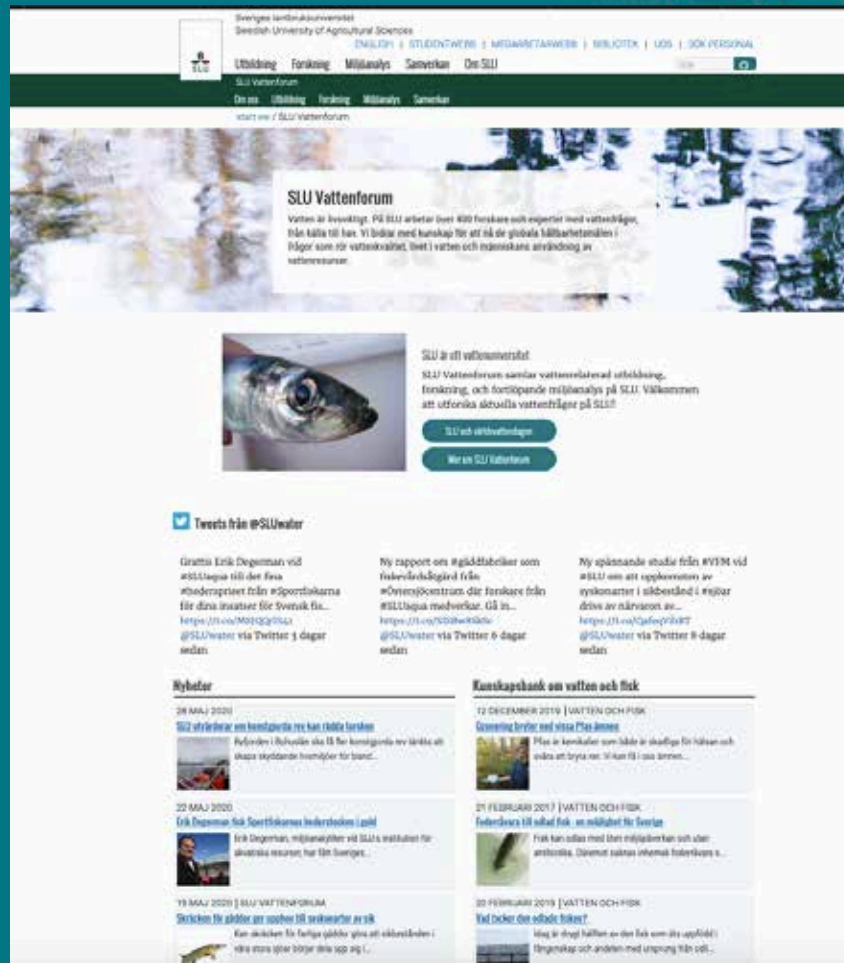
Sveriges lantbruksuniversitet
Swedish University of Agricultural Sciences

SLU

ENGLISH | STUDENTWEBB | MEDARBETARWEBB | BIBLIOTEK | UDS | SÖK PERSONAL

Utbildning Forskning Miljöanalys Samverkan Om SLU

Sök

SLU Vattenforum

Om oss Utbildning Forskning Miljöanalys Samverkan

start.we / SLU Vattenforum

SLU Vattenforum

Vatten är livsviktigt. På SLU arbetar över 400 forskare och experter med vattenfrågor, från källa till hav. Vi bidrar med kunskap för att nå de globala hållbarhetsmålen i frågor som rör vattenkvalitet, livet i vatten och människans användning av vattenresurser.

SLU är ett vattenuniversitet

SLU Vattenforum samlar vattenrelaterad utbildning, forskning, och fortlöpande miljöanalys på SLU. Välkommen att utforska aktuella vattenfrågor på SLU!

SLU och världsvattendagen

Mer om SLU Vattenforum

Tweets från @SLUwater

Grattis Erik Degerman vid #SLUaqua till det fina #hederspriset från #Sportfiskarna för dina insatser för Svensk fis... https://t.co/M0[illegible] @SLUwater via Twitter 5 dagar sedan

Ny rapport om #gäddfabriker som fiskevårdsåtgärd från #Öresjöcentrum där forskare från #SLUaqua medverkar. Gå in... https://t.co/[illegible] @SLUwater via Twitter 6 dagar sedan

Ny spännande studie från #VFM vid #SLU om att upptäckten av syskonarter i sikbeståndet i #sjöar drivs av närvaron av... https://t.co/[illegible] @SLUwater via Twitter 8 dagar sedan

Nyheter

28 MAJ 2020
SLU utvärderar om konstgjorda rev kan rädda torsken
Byfjorden i Bohuslän ska få fler konstgjorda rev tänkta att skapa skyddande livsmiljöer för bland...

22 MAJ 2020
Erik Degerman fick Sportfiskarnas hederstecken i guld
Erik Degerman, miljöanalytiker vid SLU:s institution för akvatiska resurser, har fått Sveriges...

19 MAJ 2020 | SLU VATTENFORUM
Skräcken för gäddor ger upphov till seskonarter av sik
Kan skräcken för farliga gäddor göra att siksbestånden i våra stora sjöar börjar dela upp sig i...

Kunskapsbank om vatten och fisk

12 DECEMBER 2019 | VATTEN OCH FISK
Ozonering bryter ned vissa Pfas-ämnen
Pfas är kemikalier som både är skadliga för hälsan och svåra att bryta ner. Vi kan få i oss ämnen...

21 FEBRUARI 2017 | VATTEN OCH FISK
Foderålvara till odlad fisk - en möjlighet för Sverige
Fisk kan odlas med liten miljöpåverkan och utan antibiotika. Däremot saknas inhemsk foderråvara s...

20 FEBRUARI 2019 | VATTEN OCH FISK
Vad tycker den odlade fisken?
Idag är drygt hälften av den fisk som äts uppfödd i fångenskap och andelen med ursprung från odl...